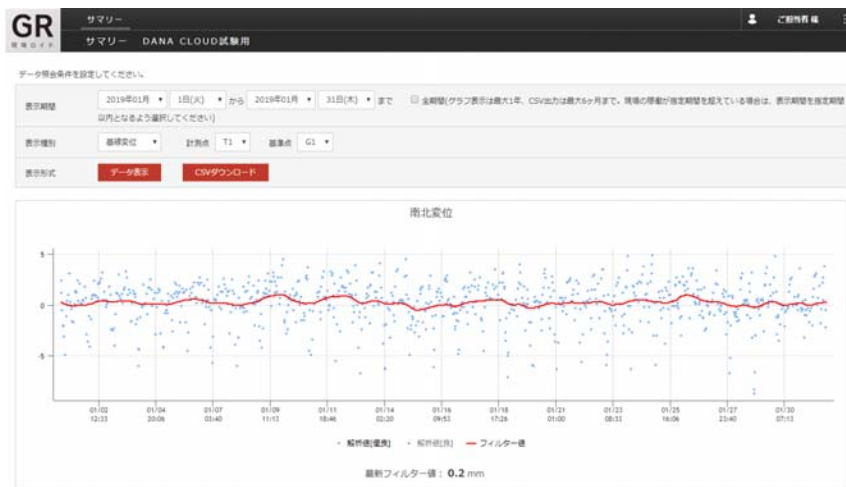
GR
現場ロイド

サマリー
サマリー　DANA CLOUD試験用

ご担当者 様

データ照会条件を設定してください。

| 表示期間 | 2019年01月 ▾ 1日(火) ▾ から 2019年01月 ▾ 31日(木) ▾ まで □ 全期間(グラフ表示は最大1年、CSV出力は最大6ヶ月まで。現場の稼働が指定期間を超えている場合は、表示期間を指定期間以内となるよう選択してください) |
|---|---|
| 表示種別 | 基線変位 ▾ 計測点 T1 ▾ 基準点 G1 ▾ |
| 表示形式 | データ表示 CSVダウンロード |

南北変位

5
0
-5

01/02 12:33
01/04 20:06
01/07 03:40
01/09 11:13
01/11 18:46
01/14 02:20
01/16 09:53
01/18 17:26
01/21 01:00
01/23 08:33
01/25 16:06
01/27 23:40
01/30 07:13

• 解析値(優良)　• 解析値(良)　— フィルター値

最新フィルター値： 0.2 mm